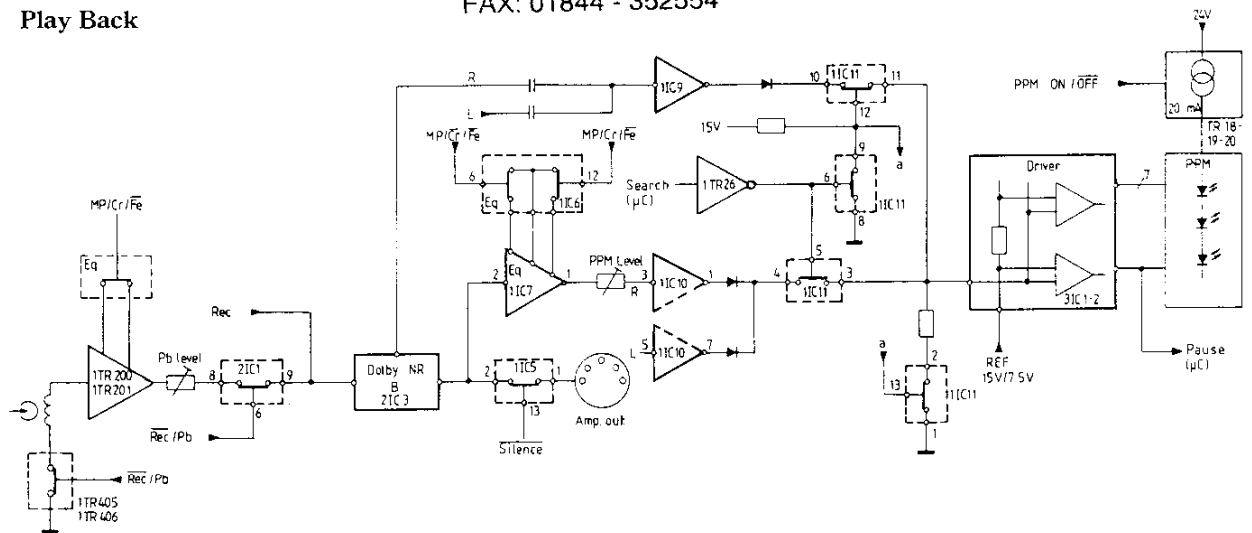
FAX: 01844 - 352554

Play Back

24V

PPM ON / $\overline{OFF}$

20 mA

TR 18-19-20

PPM

R

L

1IC9

10

1IC11

11

12

15V

a

MP/Cr/$\overline{Fe}$

MP/Cr/$\overline{Fe}$

6

12

Eq

1IC6

Search (μC)

1TR26

6

9

1IC11

8

Driver

7

MP/Cr/$\overline{Fe}$

Eq

2

Eq

1IC7

1

PPM Level

R

3

1IC10

1

5

4

1IC11

3

31IC1-2

Rec

1TR200

1TR201

Pb level

8

2IC1

9

6

Dolby NR

B

2IC3

L

5

1IC10

7

2

1IC5

1

13

Amp. out

a

13

2

11IC11

1

REF

15V/7.5V

Pause (μC)

$\overline{Rec}$ / Pb

$\overline{Silence}$

$\overline{Rec}$ / Pb

1TR405

1TR406